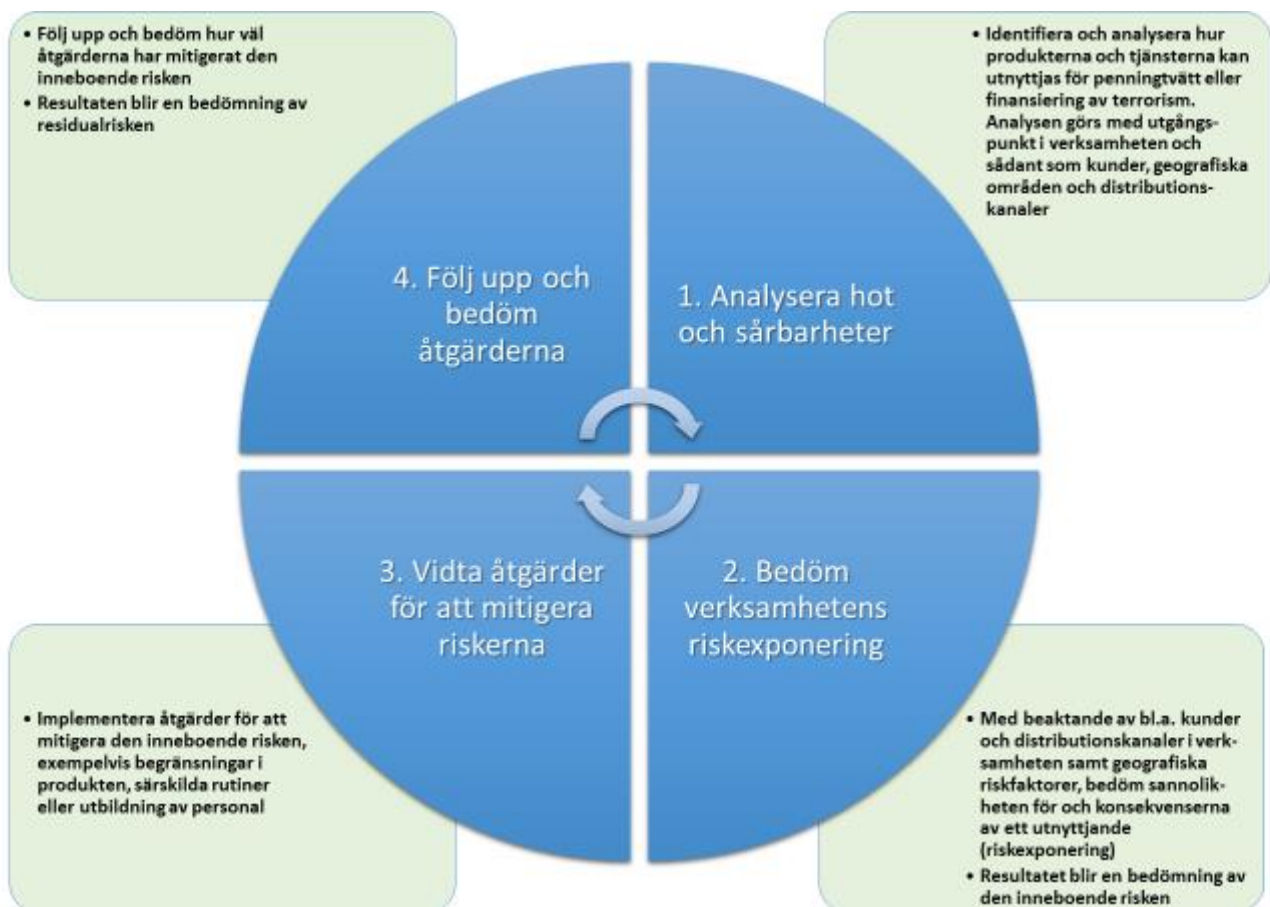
• Följ upp och bedöm hur väl åtgärderna har mitigerat den inneboende risken
• Resultaten blir en bedömning av residualrisken

• Identifiera och analysera hur produkterna och tjänsterna kan utnyttjas för penningtvätt eller finansiering av terrorism. Analysen görs med utgångspunkt i verksamheten och sådant som kunder, geografiska områden och distributionskanaler

4. Följ upp och bedöm åtgärderna

1. Analysera hot och sårbarheter

3. Vidta åtgärder för att mitigera riskerna

2. Bedöm verksamhetens riskexponering

• Implementera åtgärder för att mitigera den inneboende risken, exempelvis begränsningar i produkten, särskilda rutiner eller utbildning av personal

• Med beaktande av bl.a. kunder och distributionskanaler i verksamheten samt geografiska riskfaktorer, bedöm sannolikheten för och konsekvenserna av ett utnyttjande (riskexponering)
• Resultatet blir en bedömning av den inneboende risken